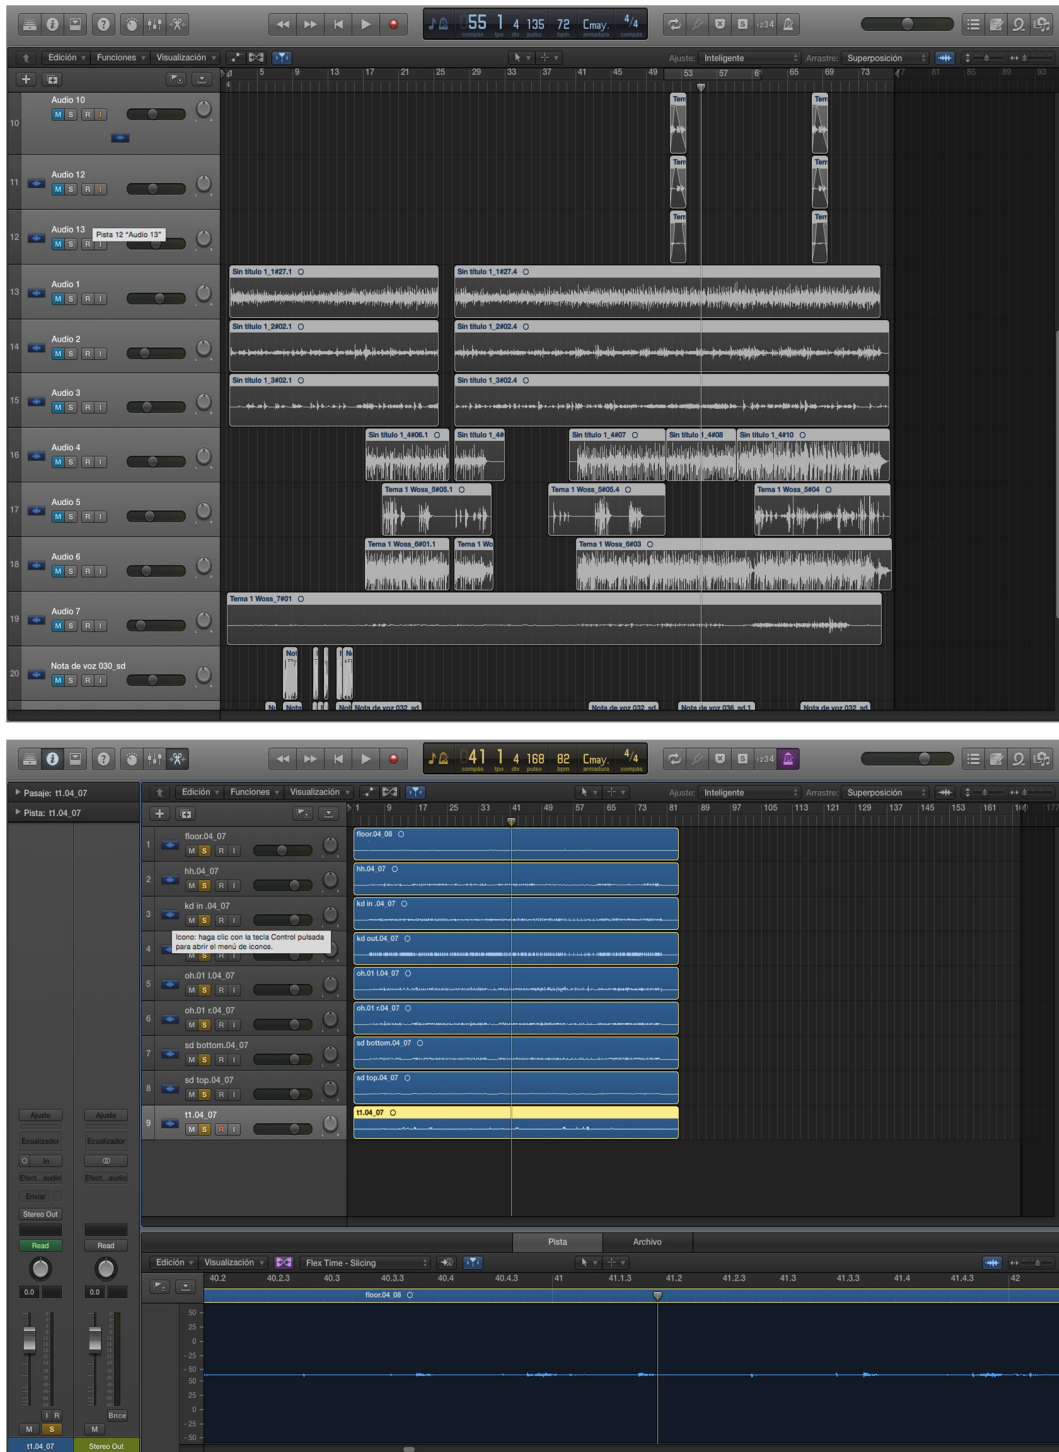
55 1 4 135 72 Cmay. 4/4
compás tpo div pulso bpm armadura compás

Edición Funciones Visualización
Ajuste: Inteligente Arrastre: Superposición

1 5 9 13 17 21 25 29 33 37 41 45 49 53 57 61 65 69 73 77 81 85 89 93

10 Audio 10 M S R I
11 Audio 12 M S R I
12 Audio 13 M S R I
Pista 12 "Audio 13"
13 Audio 1 M S R I
14 Audio 2 M S R I
15 Audio 3 M S R I
16 Audio 4 M S R I
17 Audio 5 M S R I
18 Audio 6 M S R I
19 Audio 7 M S R I
20 Nota de voz 030_sd M S R I

Tem
Tem
Tem
Tem
Tem
Tem
Sin título 1_1#27.1
Sin título 1_1#27.4
Sin título 1_2#02.1
Sin título 1_2#02.4
Sin título 1_3#02.1
Sin título 1_3#02.4
Sin título 1_4#06.1
Sin título 1_4#
Sin título 1_4#07
Sin título 1_4#08
Sin título 1_4#10
Tema 1 Woss_5#05.1
Tema 1 Woss_5#05.4
Tema 1 Woss_5#04
Tema 1 Woss_6#01.1
Tema 1 Wo
Tema 1 Woss_6#03
Tema 1 Woss_7#01
Not
N
Nota de voz 032_sd
Nota de voz 032_sd
Nota de voz 036_sd.1
Nota de voz 032_sd

41 1 4 168 82 Cmay. 4/4
compás tpo div pulso bpm armadura compás

Pasaje: t1.04_07
Pista: t1.04_07

Edición Funciones Visualización
Ajuste: Inteligente Arrastre: Superposición

1 9 17 25 33 41 49 57 65 73 81 89 97 105 113 121 129 137 145 153 161 169 177

1 floor.04_07 M S R I
2 hh.04_07 M S R I
3 kd in .04_07 M S R I
4 M S R I
Icono: haga clic con la tecla Control pulsada para abrir el menú de iconos.
5 oh.01 l.04_07 M S R I
6 oh.01 r.04_07 M S R I
7 sd bottom.04_07 M S R I
8 sd top.04_07 M S R I
9 t1.04_07 M S R I

floor.04_08
hh.04_07
kd in .04_07
kd out.04_07
oh.01 l.04_07
oh.01 r.04_07
sd bottom.04_07
sd top.04_07
t1.04_07

Ajuste
Ajuste
Ecualizador
Ecualizador
In
Efect...audio
Efect...audio
Enviar
Stereo Out
Read
Read
0.0
0.0
I R
M S
M
Bnce
t1.04_07
Stereo Out

Pista Archivo
Edición Visualización Flex Time - Slicing
40.2 40.2.3 40.3 40.3.3 40.4 40.4.3 41 41.1.3 41.2 41.2.3 41.3 41.3.3 41.4 41.4.3 42
floor.04_08
50
25
0
-25
-50
50
25
0
-25
-50